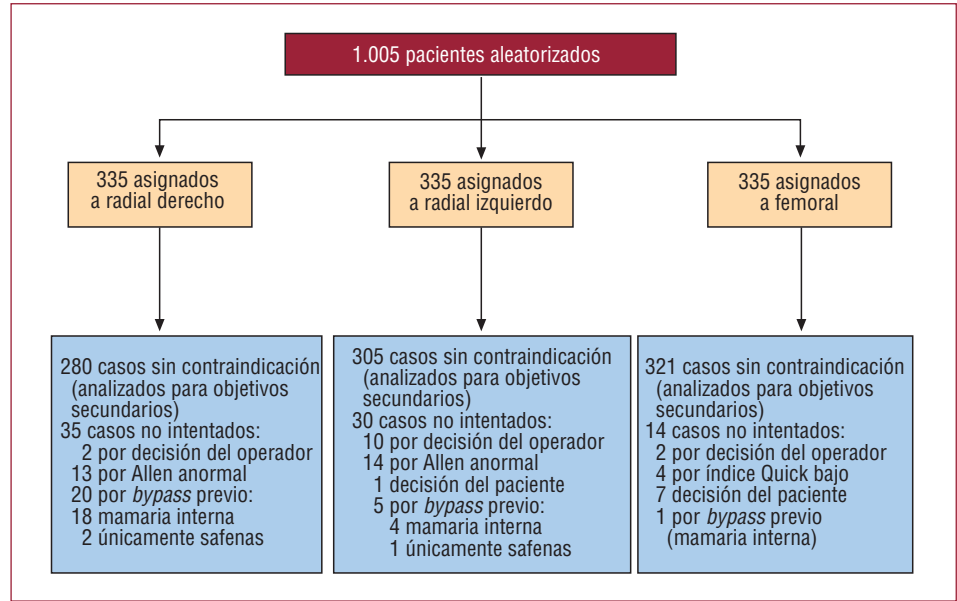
1.005 pacientes aleatorizados

335 asignados a radial derecho

335 asignados a radial izquierdo

335 asignados a femoral

280 casos sin contraindicación (analizados para objetivos secundarios)
35 casos no intentados:
2 por decisión del operador
13 por Allen anormal
20 por *bypass* previo:
18 mamaria interna
2 únicamente safenas

305 casos sin contraindicación (analizados para objetivos secundarios)
30 casos no intentados:
10 por decisión del operador
14 por Allen anormal
1 decisión del paciente
5 por *bypass* previo:
4 mamaria interna
1 únicamente safenas

321 casos sin contraindicación (analizados para objetivos secundarios)
14 casos no intentados:
2 por decisión del operador
4 por índice Quick bajo
7 decisión del paciente
1 por *bypass* previo (mamaria interna)